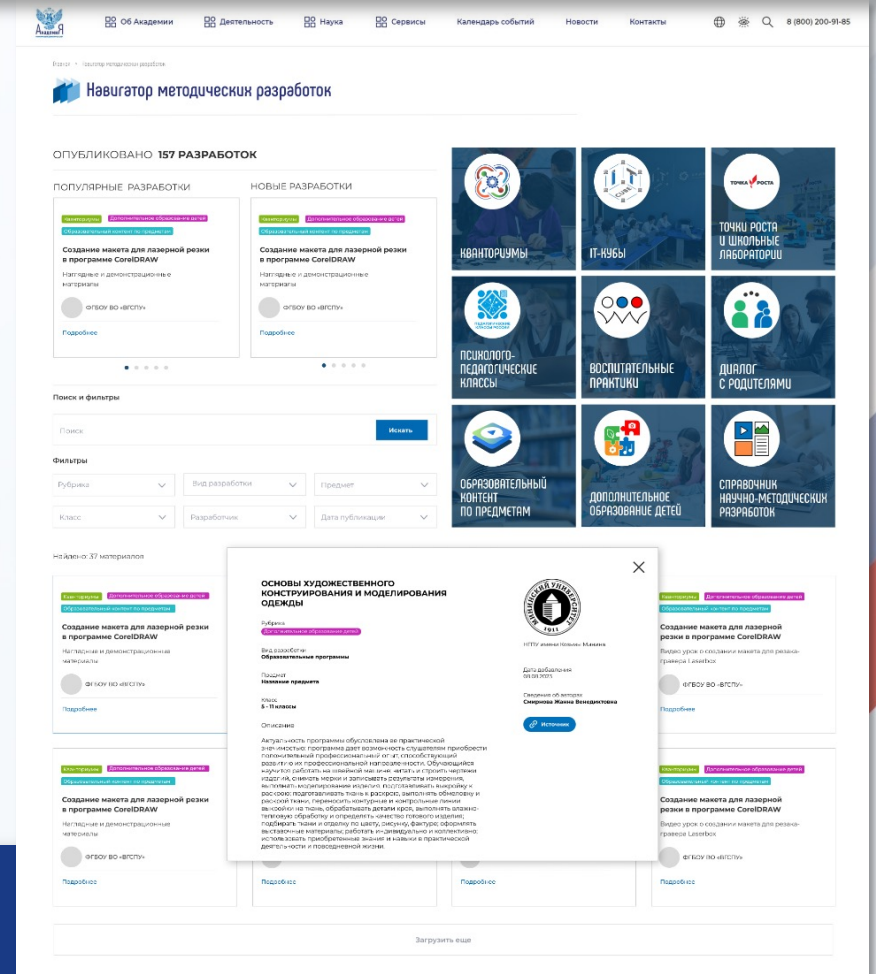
Академия

Об Академии Деятельность Наука Сервисы Календарь событий Новости Контакты 8 (800) 200-91-85

Главная > Навигатор методических разработок

Навигатор методических разработок

ОПУБЛИКОВАНО 157 РАЗРАБОТОК

ПОПУЛЯРНЫЕ РАЗРАБОТКИ

Кванториумы Дополнительное образование детей Образовательный контент по предметам

Создание макета для лазерной резки в программе CorelDRAW

Наглядные и демонстрационные материалы

ФГБОУ ВО «ВГСПУ»

Подробнее

НОВЫЕ РАЗРАБОТКИ

Кванториумы Дополнительное образование детей Образовательный контент по предметам

Создание макета для лазерной резки в программе CorelDRAW

Наглядные и демонстрационные материалы

ФГБОУ ВО «ВГСПУ»

Подробнее

КВАНТОРИУМЫ

IT-КУБЫ

ТОЧКИ РОСТА И ШКОЛЬНЫЕ ЛАБОРАТОРИИ

ПСИХОЛОГО-ПЕДАГОГИЧЕСКИЕ КЛАССЫ

ВОСПИТАТЕЛЬНЫЕ ПРАКТИКИ

ДИАЛОГ С РОДИТЕЛЯМИ

ОБРАЗОВАТЕЛЬНЫЙ КОНТЕНТ ПО ПРЕДМЕТАМ

ДОПОЛНИТЕЛЬНОЕ ОБРАЗОВАНИЕ ДЕТЕЙ

СПРАВОЧНИК НАУЧНО-МЕТОДИЧЕСКИХ РАЗРАБОТОК

Поиск и фильтры

Поиск

Искать

Фильтры

Рубрика Вид разработки Предмет

Класс Разработчик Дата публикации

Найдено 37 материалов

ОСНОВЫ ХУДОЖЕСТВЕННОГО КОНСТРУИРОВАНИЯ И МОДЕЛИРОВАНИЯ ОДЕЖДЫ

Рубрика
Дополнительное образование детей

Вид разработки
Образовательные программы

Предмет
Название предмета

Класс
5 - 11 классы

Описание

Актуальность программы обусловлена ее практической значимостью: программа дает возможность слушателям приобрести познавательный профессиональный опыт, способствующий развитию их профессиональной направленности. Обучающиеся научатся работать на швейной машине; читать и строить чертежи изделия, снимать мерки и записывать результаты измерения, выполнять моделирование изделия; подготавливать выкройку к раскрою; подготавливать ткань к раскрою, выполнять обмеловку и раскрой ткани, переносить контурные и контрольные линии выкройки на ткань; обрабатывать детали кроя, выполнять влажно-тепловую обработку и определять качество готового изделия; подбирать ткани и отделку по цвету, рисунку, фактуре; оформлять выставочные материалы; работать индивидуально и коллективно; использовать приобретенные знания и навыки в практической деятельности и повседневной жизни.

МИНИНСКИЙ УНИВЕРСИТЕТ 1911

НГПУ имени Козьмы Минина

Дата добавления
08.03.2023

Сведения об авторах
Смирнова Жанна Вениаминовна

Источник

Кванториумы Дополнительное образование детей Образовательный контент по предметам

Создание макета для лазерной резки в программе CorelDRAW

Наглядные и демонстрационные материалы

ФГБОУ ВО «ВГСПУ»

Подробнее

Кванториумы Дополнительное образование детей Образовательный контент по предметам

Создание макета для лазерной резки в программе CorelDRAW

Видео урок о создании макета для резака-гравера Laserbox

ФГБОУ ВО «ВГСПУ»

Подробнее

Кванториумы Дополнительное образование детей Образовательный контент по предметам

Создание макета для лазерной резки в программе CorelDRAW

Наглядные и демонстрационные материалы

ФГБОУ ВО «ВГСПУ»

Подробнее

Подробнее

Подробнее

Кванториумы Дополнительное образование детей Образовательный контент по предметам

Создание макета для лазерной резки в программе CorelDRAW

Видео урок о создании макета для резака-гравера Laserbox

ФГБОУ ВО «ВГСПУ»

Подробнее

Загрузить еще